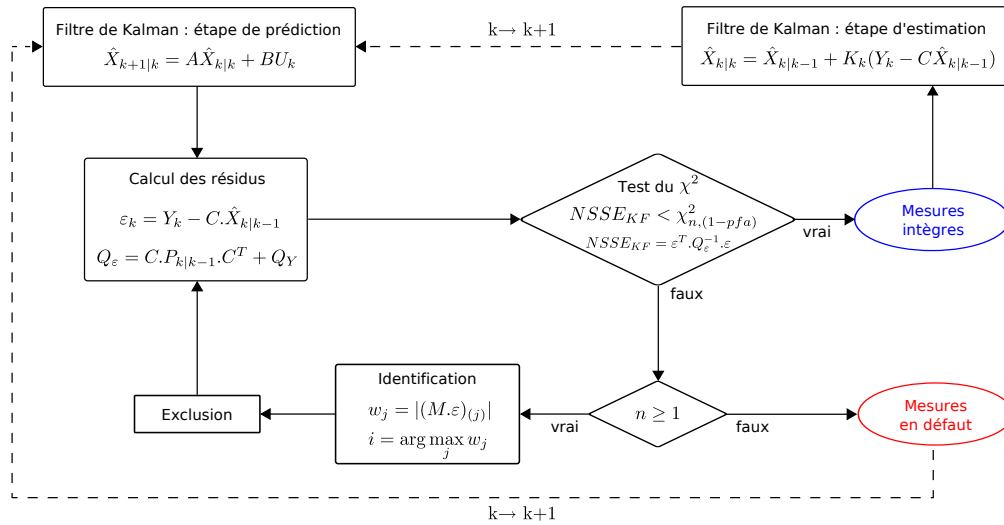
Filtre de Kalman : étape de prédiction
$\hat{X}_{k+1|k} = A\hat{X}_{k|k} + BU_k$

k→ k+1

Filtre de Kalman : étape d'estimation
$\hat{X}_{k|k} = \hat{X}_{k|k-1} + K_k(Y_k - C\hat{X}_{k|k-1})$

Calcul des résidus
$\varepsilon_k = Y_k - C.\hat{X}_{k|k-1}$
$Q_\varepsilon = C.P_{k|k-1}.C^T + Q_Y$

Test du $\chi^2$
$NSSE_{KF} < \chi^2_{n,(1-pfa)}$
$NSSE_{KF} = \varepsilon^T.Q_\varepsilon^{-1}.\varepsilon$

vrai

Mesures intègres

faux

Exclusion

Identification
$w_j = |(M.\varepsilon)_{(j)}|$
$i = \arg\max_j w_j$

vrai

$n \geq 1$

faux

Mesures en défaut

k→ k+1